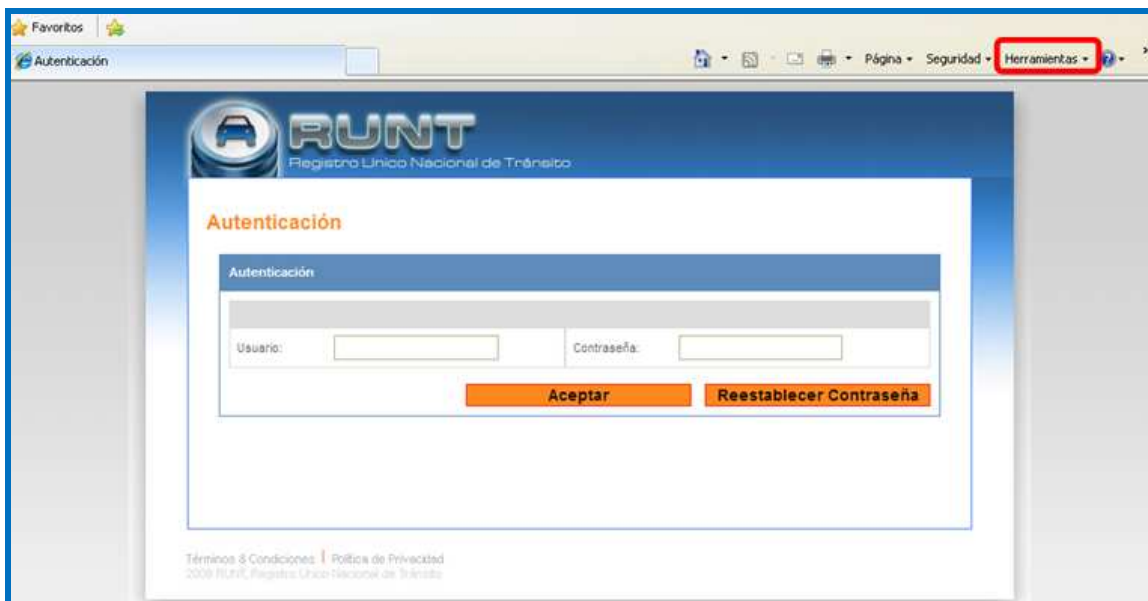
Favoritos

Autenticación

Página ▾ Seguridad ▾ Herramientas ▾

RUNT
Registro Unico Nacional de Tránsito

Autenticación

Autenticación

Usuario:

Contraseña:

Aceptar

Reestablecer Contraseña

Términos & Condiciones | Política de Privacidad
2009 RUNT, Registro Unico Nacional de Tránsito